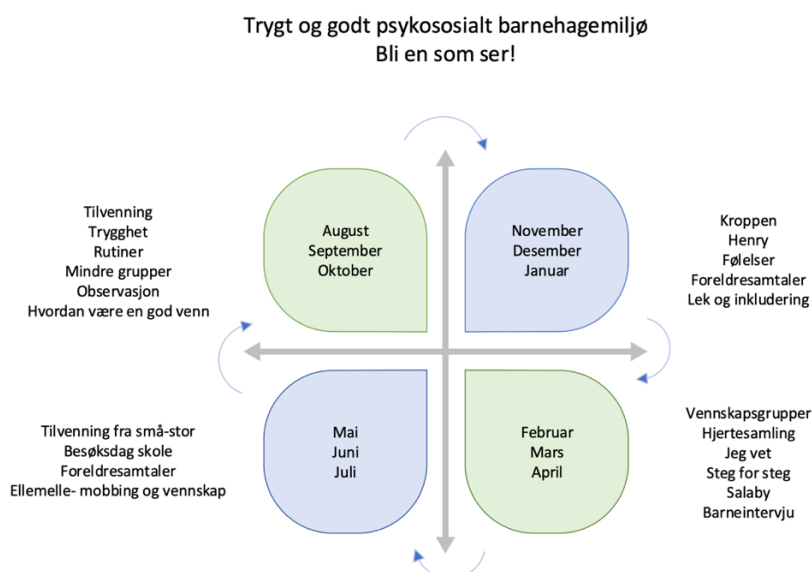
Trygt og godt psykososialt barnehagemiljø
Bli en som ser!

Tilvenning
Trygghet
Rutiner
Mindre grupper
Observasjon
Hvordan være en god venn

August
September
Oktober

November
Desember
Januar

Kroppen
Henry
Følelser
Foreldresamtaler
Lek og inkludering

Tilvenning fra små-stor
Besøksdag skole
Foreldresamtaler
Ellemelle- mobbing og vennskap

Mai
Juni
Juli

Februar
Mars
April

Vennskapsgrupper
Hjertesamling
Jeg vet
Steg for steg
Salaby
Barneintervju